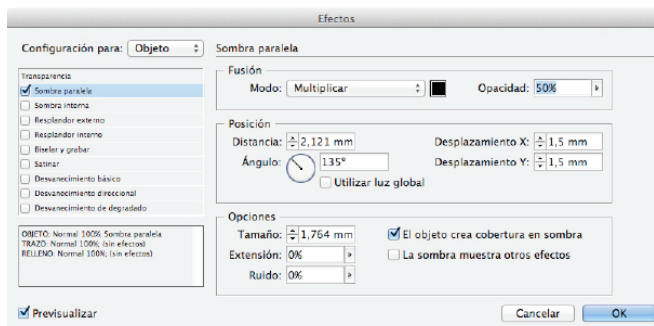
Efectos

Configuración para: Objeto

Sombra paralela

Transparencia
Sombra paralela
Sombra interna
Resplandor externo
Resplandor interno
Bisel y grabar
Satinar
Desvanecimiento básico
Desvanecimiento direccional
Desvanecimiento de degradado

OBJETO: Normal 100% Sombra paralela
TRAZO: Normal 100%; (sin efectos)
RELLENO: Normal 100%; (sin efectos)

Fusión
Modo: Multiplicar
Opacidad: 50%

Posición
Distancia: 2,121 mm
Ángulo: 135°
Utilizar luz global
Desplazamiento X: 1,5 mm
Desplazamiento Y: 1,5 mm

Opciones
Tamaño: 1,764 mm
Extensión: 0%
Ruido: 0%
El objeto crea cobertura en sombra
La sombra muestra otros efectos

Previsualizar

Cancelar
OK